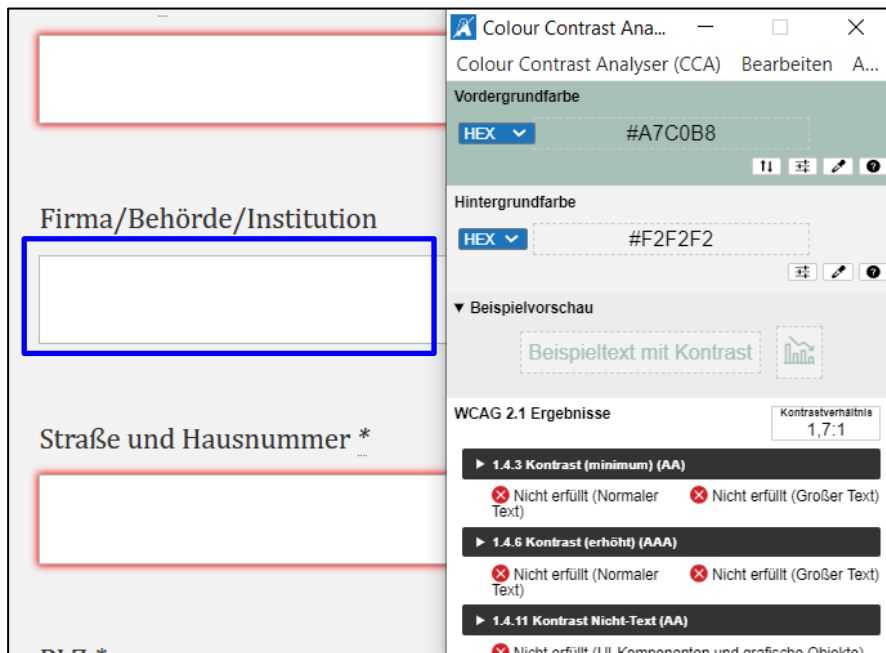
Firma/Behörde/Institution

Straße und Hausnummer *

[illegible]

Colour Contrast Ana...

Colour Contrast Analyser (CCA) Bearbeiten A...

Vordergrundfarbe

HEX

#A7C0B8

Hintergrundfarbe

HEX

#F2F2F2

▾ Beispielvorschau

Beispieltext mit Kontrast

WCAG 2.1 Ergebnisse

Kontrastverhältnis
1,7:1

▸ 1.4.3 Kontrast (minimum) (AA)

Nicht erfüllt (Normaler Text)

Nicht erfüllt (Großer Text)

▸ 1.4.6 Kontrast (erhöht) (AAA)

Nicht erfüllt (Normaler Text)

Nicht erfüllt (Großer Text)

▸ 1.4.11 Kontrast Nicht-Text (AA)

Nicht erfüllt (UI-Komponenten und grafische Objekte)